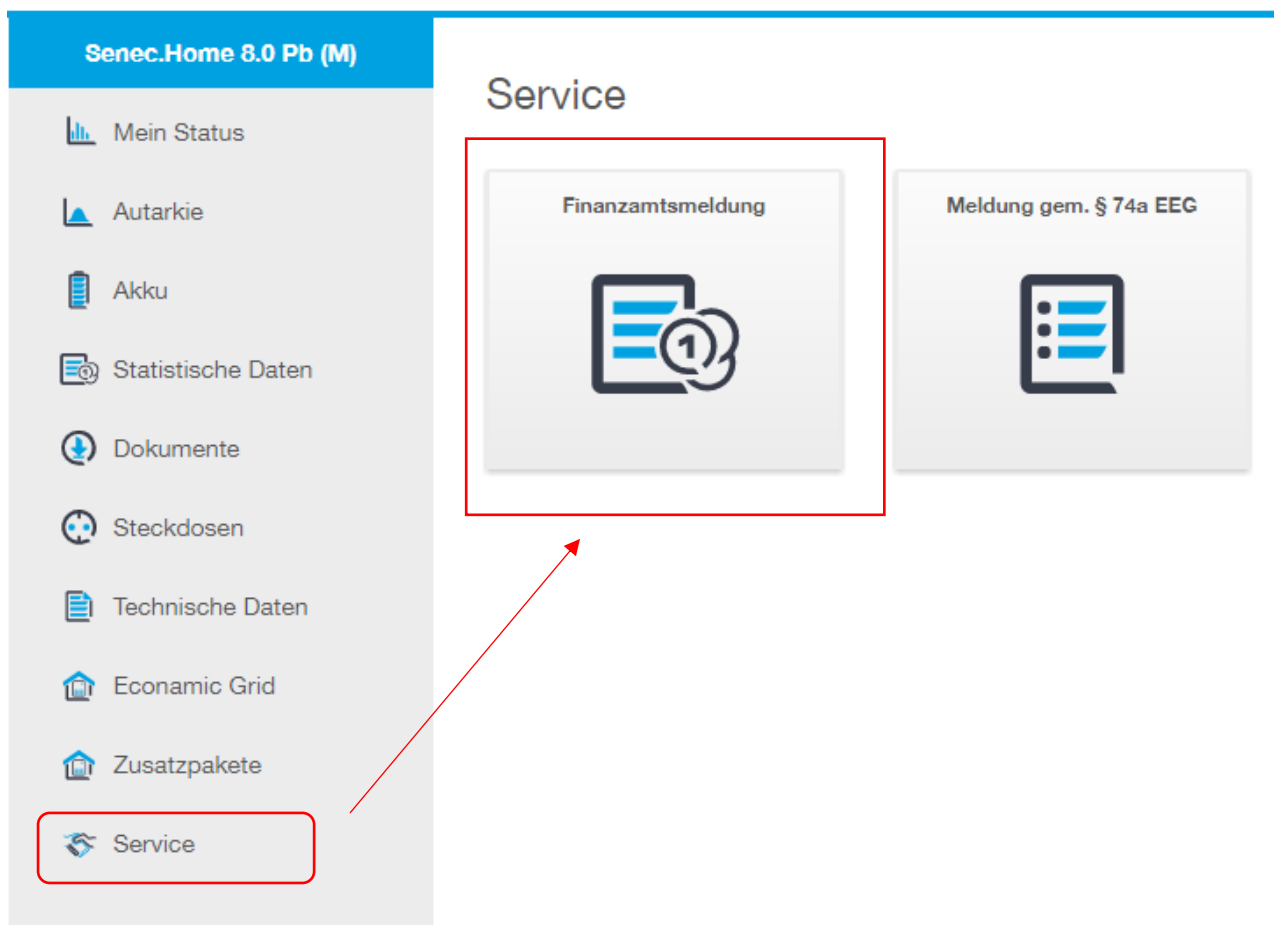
Senec.Home 8.0 Pb (M)

Mein Status

Autarkie

Akku

Statistische Daten

Dokumente

Steckdosen

Technische Daten

Econamic Grid

Zusatzpakete

Service

Service

Finanzamtsmeldung

1

Meldung gem. § 74a EEG